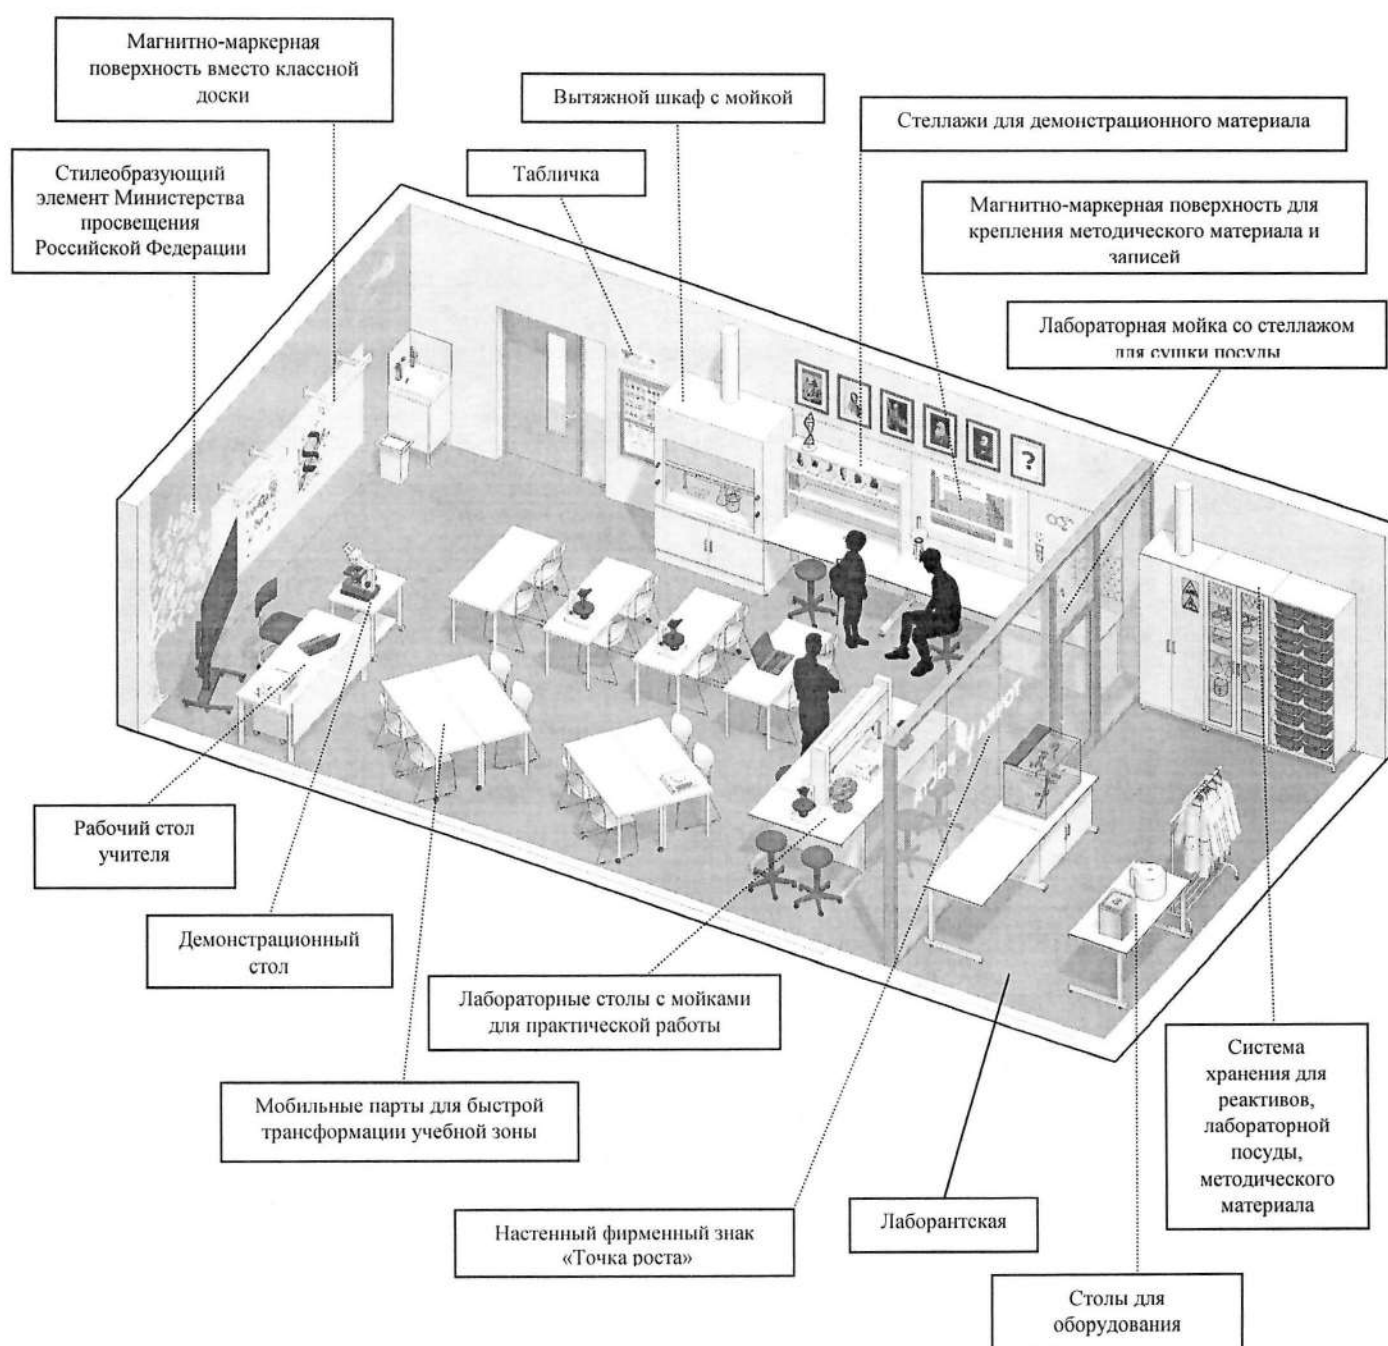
Магнитно-маркерная поверхность вместо классной доски

Вытяжной шкаф с мойкой

Стеллажи для демонстрационного материала

Стилеобразующий элемент Министерства просвещения Российской Федерации

Табличка

Магнитно-маркерная поверхность для крепления методического материала и записей

Лабораторная мойка со стеллажом для сушки посуды

?

Рабочий стол учителя

Демонстрационный стол

Лабораторные столы с мойками для практической работы

Мобильные парты для быстрой трансформации учебной зоны

Система хранения для реактивов, лабораторной посуды, методического материала

Настенный фирменный знак «Точка роста»

Лаборантская

Столы для оборудования